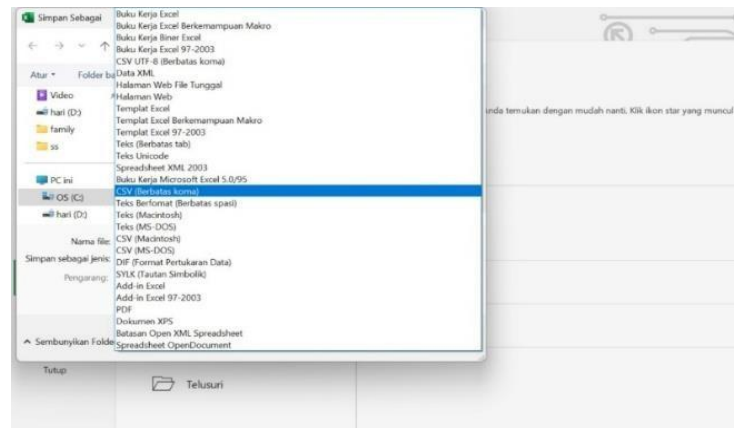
Simpan Sebagai

Atur ▾ Folder ba

Video
hari (D:)
family
ss

PC ini
OS (C:)
hari (D:)

Nama file:
Simpan sebagai jenis:
Pengarang:

^ Sembunyikan Folde

Buku Kerja Excel
Buku Kerja Excel Berkemampuan Makro
Buku Kerja Biner Excel
Buku Kerja Excel 97-2003
CSV UTF-8 (Berbatas koma)
Data XML
Halaman Web File Tunggal
Halaman Web
Templat Excel
Templat Excel Berkemampuan Makro
Templat Excel 97-2003
Teks (Berbatas tab)
Teks Unicode
Spreadsheet XML 2003
Buku Kerja Microsoft Excel 5.0/95
CSV (Berbatas koma)
Teks Berformat (Berbatas spasi)
Teks (Macintosh)
Teks (MS-DOS)
CSV (Macintosh)
CSV (MS-DOS)
DIF (Format Pertukaran Data)
SYLK (Tautan Simbolik)
Add-in Excel
Add-in Excel 97-2003
PDF
Dokumen XPS
Batasan Open XML Spreadsheet
Spreadsheet OpenDocument

nda temukan dengan mudah nanti. Klik ikon star yang muncul

Tutup

Telusuri